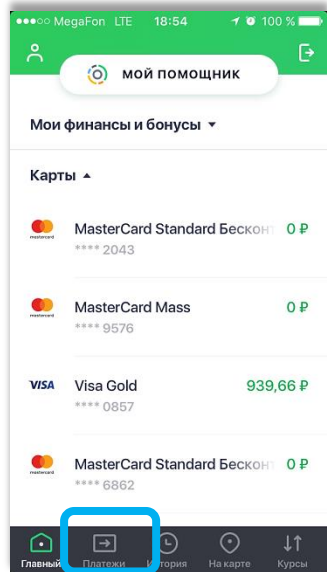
●●●○○ MegaFon LTE 18:54 100 %

мой помощник

Мои финансы и бонусы ▾

Карты ▴

mastercard MasterCard Standard Бесконт 0 ₽
**** 2043

mastercard MasterCard Mass 0 ₽
**** 9576

VISA Visa Gold 939,66 ₽
**** 0857

mastercard MasterCard Standard Бесконт 0 ₽
**** 6862

Главный Платежи История На карте Курсы